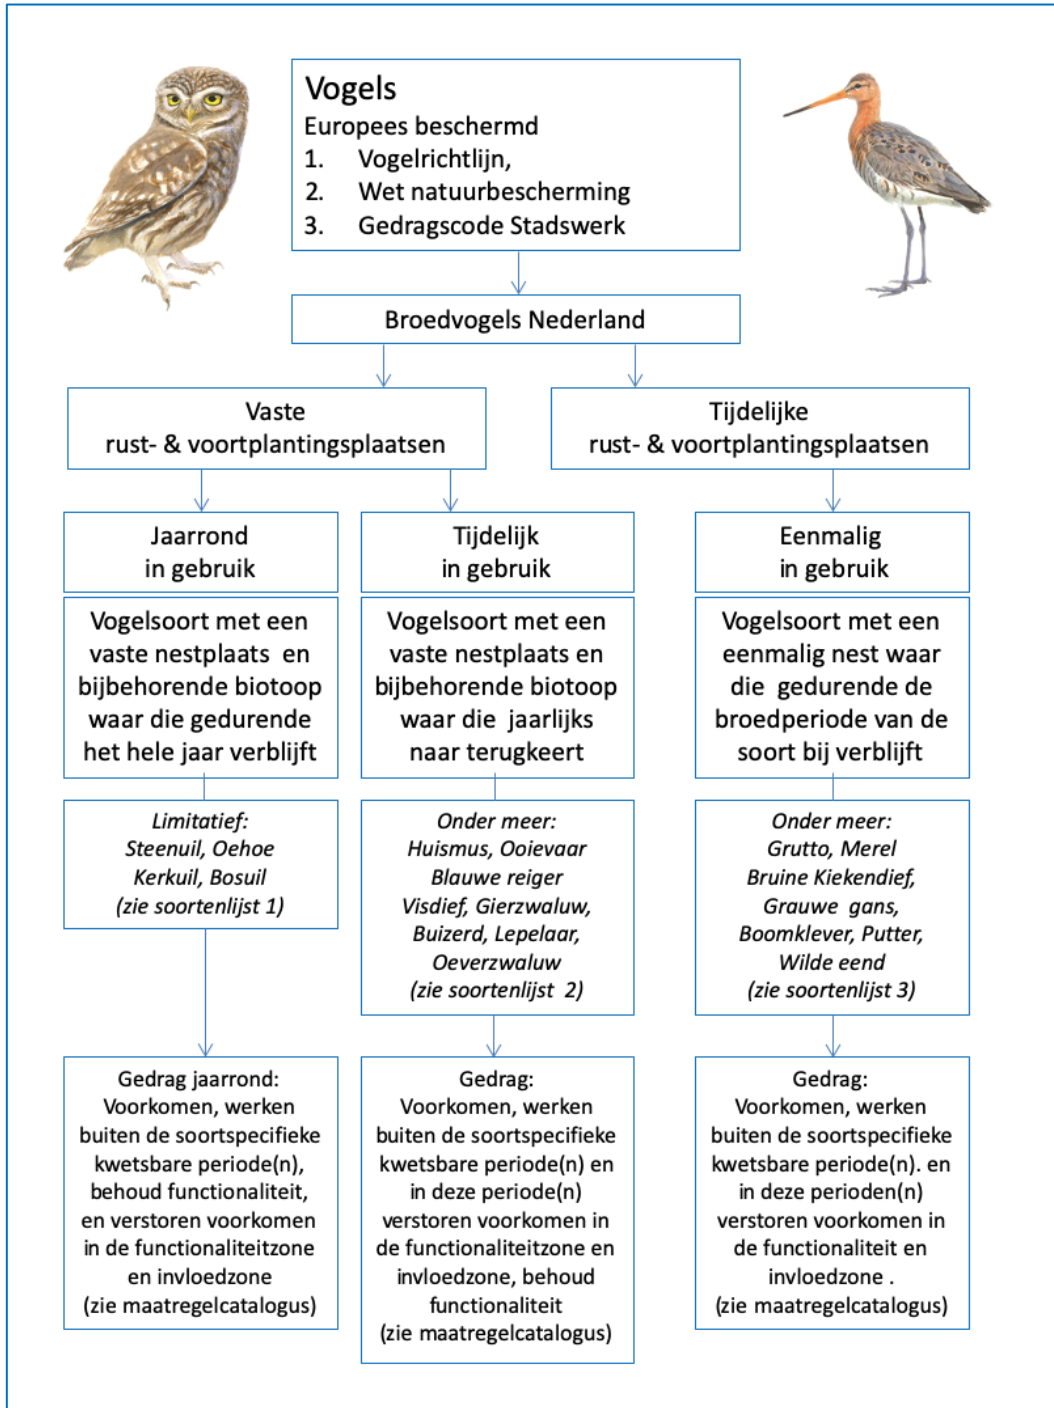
Vogels
Europees beschermd
1. Vogelrichtlijn,
2. Wet natuurbescherming
3. Gedragscode Stadswerk

Broedvogels Nederland

Vaste
rust- & voortplantingsplaatsen

Tijdelijke
rust- & voortplantingsplaatsen

Jaarrond
in gebruik

Vogelsoort met een vaste nestplaats en bijbehorende biotoop waar die gedurende het hele jaar verblijft

*Limitatief:*
*Steenuil, Oehoe*
*Kerkuil, Bosuil*
*(zie soortenlijst 1)*

Gedrag jaarrond:
Voorkomen, werken buiten de soortspecifieke kwetsbare periode(n), behoud functionaliteit, en verstoren voorkomen in de functionaliteitzone en invloedzone
(zie maatregelcatalogus)

Tijdelijk
in gebruik

Vogelsoort met een vaste nestplaats en bijbehorende biotoop waar die jaarlijks naar terugkeert

*Onder meer:*
*Huismus, Ooievaar*
*Blauwe reiger*
*Visdief, Gierzwaluw,*
*Buizerd, Lepelaar,*
*Oeverzwaluw*
*(zie soortenlijst 2)*

Gedrag:
Voorkomen, werken buiten de soortspecifieke kwetsbare periode(n) en in deze periode(n) verstoren voorkomen in de functionaliteitzone en invloedzone, behoud functionaliteit
(zie maatregelcatalogus)

Eenmalig
in gebruik

Vogelsoort met een eenmalig nest waar die gedurende de broedperiode van de soort bij verblijft

*Onder meer:*
*Grutto, Merel*
*Bruine Kiekendief,*
*Grauwe gans,*
*Boomklever, Putter,*
*Wilde eend*
*(zie soortenlijst 3)*

Gedrag:
Voorkomen, werken buiten de soortspecifieke kwetsbare periode(n). en in deze perioden(n) verstoren voorkomen in de functionaliteit en invloedzone .
(zie maatregelcatalogus)